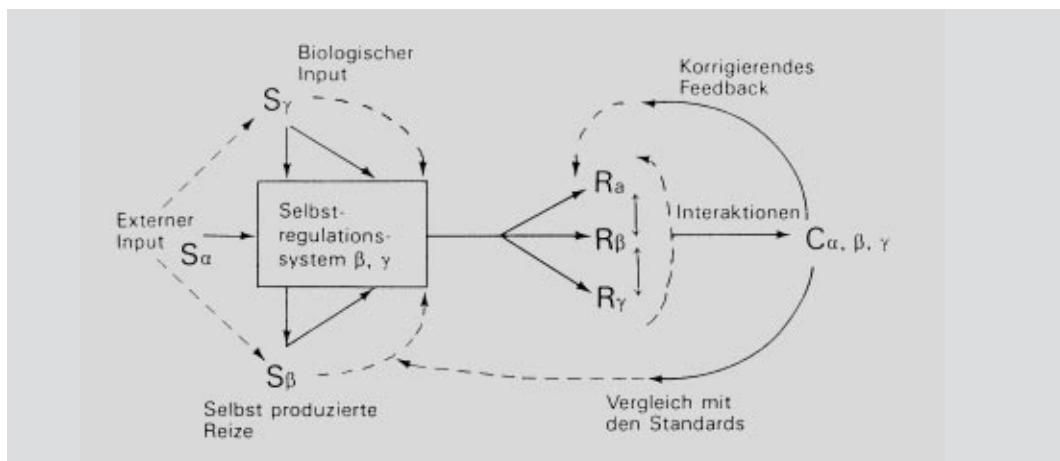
Biologischer Input

$S_\gamma$

Korrigierendes Feedback

Externer Input

$S_\alpha$

Selbstregulationssystem β, γ

$R_a$

$R_\beta$

$R_\gamma$

Interaktionen

$C_{\alpha, \beta, \gamma}$

$S_\beta$

Selbst produzierte Reize

Vergleich mit den Standards